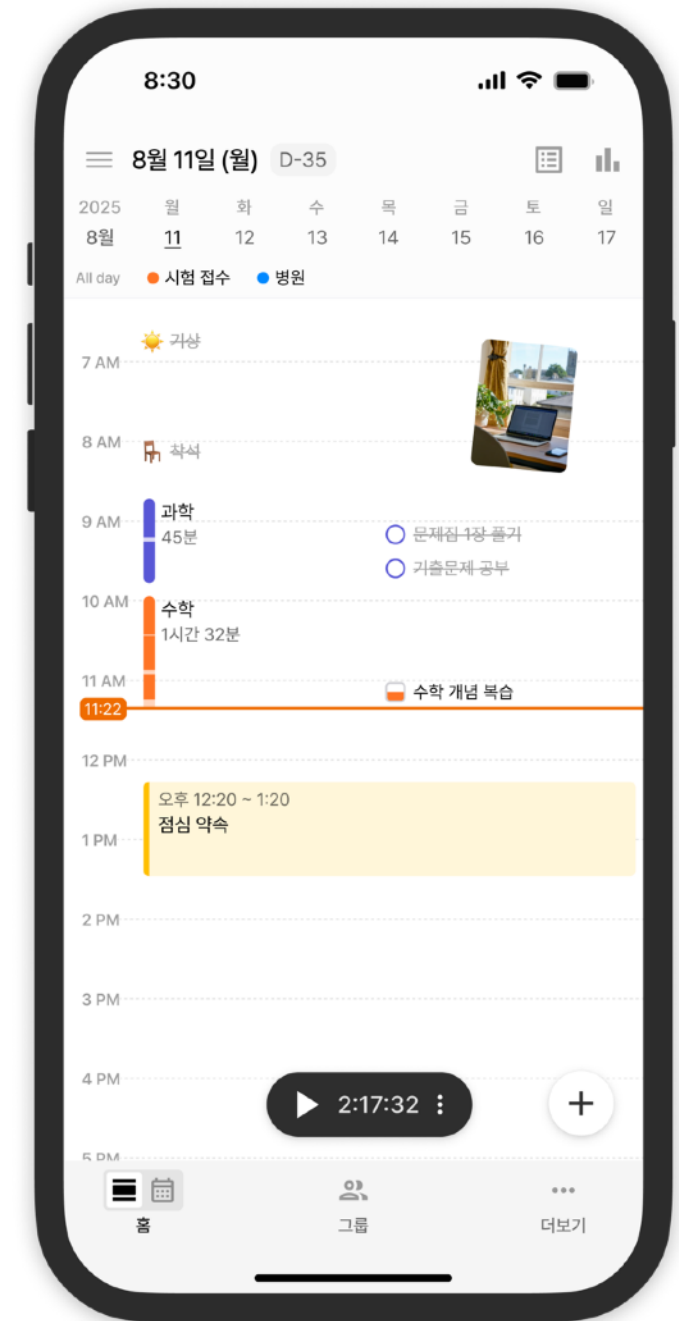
8:30

8월 11일 (월) D-35

2025 8월
월 11
화 12
수 13
목 14
금 15
토 16
일 17

All day
시험 접수
병원

기상
7 AM
8 AM
착석
9 AM
과학
45분
문제집 1장 풀기
기출문제 공부
10 AM
수학
1시간 32분
11 AM
수학 개념 복습
11:22
12 PM
오후 12:20 ~ 1:20
점심 약속
1 PM
2 PM
3 PM
4 PM
2:17:32
5 PM

홈
그룹
더보기